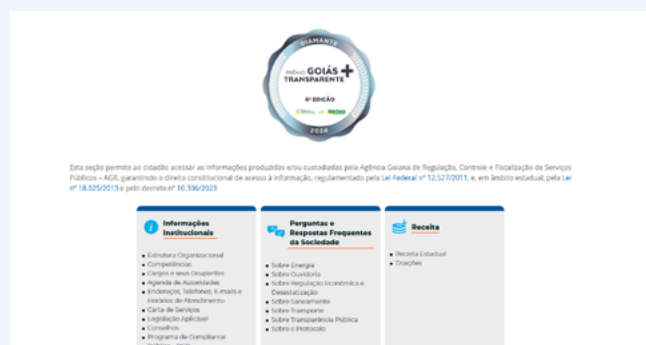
DIAMANTE
PRÊMIO GOIÁS TRANSPARENTE +
6ª EDIÇÃO
2024

Esta seção permite ao cidadão acessar as informações produzidas e/ou custodiadas pela Agência Goiana de Regulação, Controle e Fiscalização de Serviços Públicos – AGR, garantindo o direito constitucional de acesso à informação, regulamentado pela Lei Federal nº 12.527/2011, e, em âmbito estadual, pela Lei nº 18.025/2013 e pelo decreto nº 10.306/2023.

Informações Institucionais
- Estrutura Organizacional
- Competências
- Cargos e seus Ocupantes
- Agenda de Autoridades
- Endereços, Telefones, E-mails e Horários de Atendimento
- Carta de Serviços
- Legislação Aplicável
- Conselhos
- Programa de Compliance
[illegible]

Perguntas e Respostas Frequentes da Sociedade
- Sobre Energia
- Sobre Ouvidoria
- Sobre Regulação Econômica e Desestatização
- Sobre Saneamento
- Sobre Transporte
- Sobre Transparência Pública
- Sobre o Protocolo

Receita
- Receita Estadual
- Doações